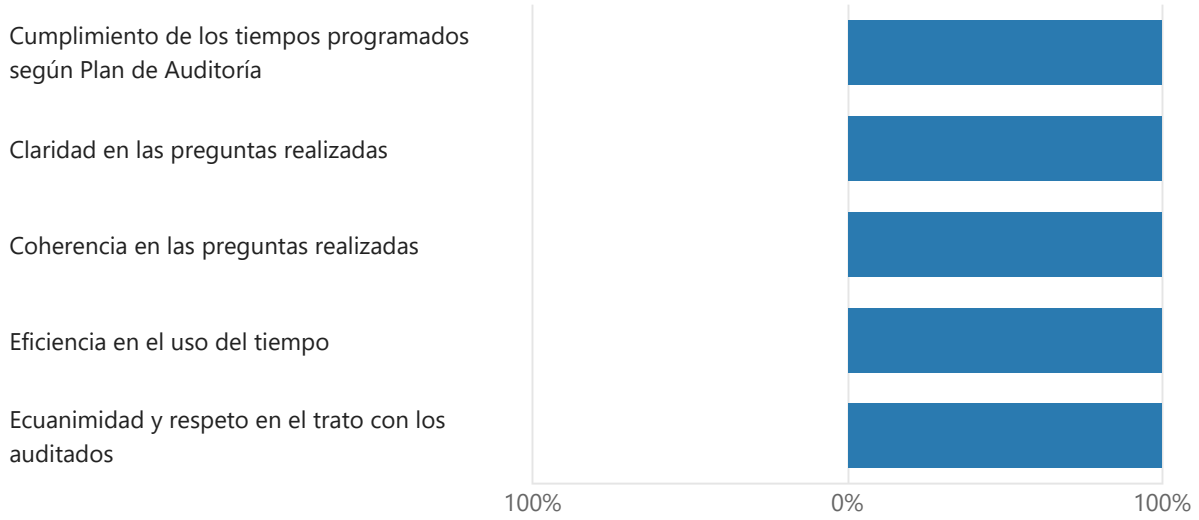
Cumplimiento de los tiempos programados según Plan de Auditoría

Claridad en las preguntas realizadas

Coherencia en las preguntas realizadas

Eficiencia en el uso del tiempo

Ecuanimidad y respeto en el trato con los auditados

100%
0%
100%